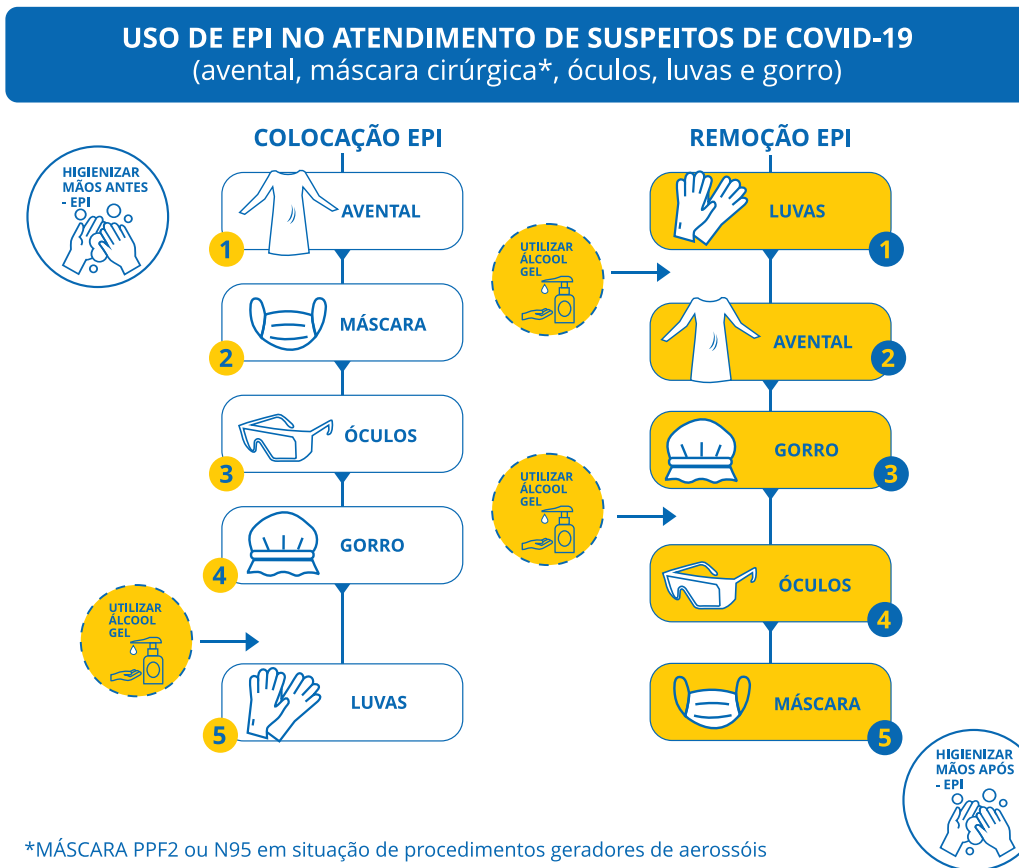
USO DE EPI NO ATENDIMENTO DE SUSPEITOS DE COVID-19
(avental, máscara cirúrgica*, óculos, luvas e gorro)

HIGIENIZAR MÃOS ANTES - EPI

COLOCAÇÃO EPI

1 AVENTAL

2 MÁSCARA

3 ÓCULOS

4 GORRO

UTILIZAR ÁLCOOL GEL

5 LUVAS

REMOÇÃO EPI

1 LUVAS

UTILIZAR ÁLCOOL GEL

2 AVENTAL

3 GORRO

UTILIZAR ÁLCOOL GEL

4 ÓCULOS

5 MÁSCARA

HIGIENIZAR MÃOS APÓS - EPI

*MÁSCARA PPF2 ou N95 em situação de procedimentos geradores de aerossóis